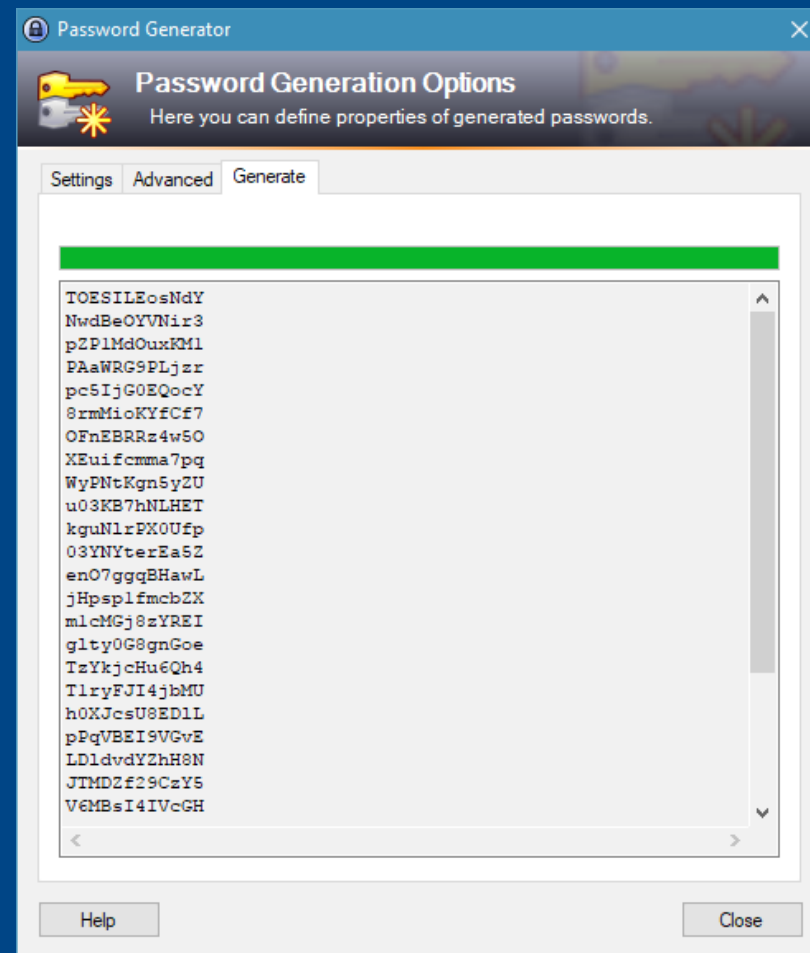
Password Generator

Password Generation Options
Here you can define properties of generated passwords.

Settings Advanced Generate

TOESILEosNdY
NwdBeOYVNir3
pZPlMdOuxKMl
PAaWRG9PLjzr
pc5IjG0EQocY
8rmMioKYfCf7
OFnEBRRz4w5O
XEuifcmma7pq
WyPNtKgn5yZU
u03KB7hNLHET
kguNlrPX0Ufp
03YNYterEa5Z
enO7ggqBHawL
jHpsplfmcbZX
mlcMGj8zYREI
glty0G8gnGoe
TzYkjcHu6Qh4
TlryFJI4jbMU
h0XJcsU8EDlL
pPqVBEI9VGvE
LDldvdYZhH8N
JTMDZf29CzY5
V6MBsI4IVcGH

Help

Close